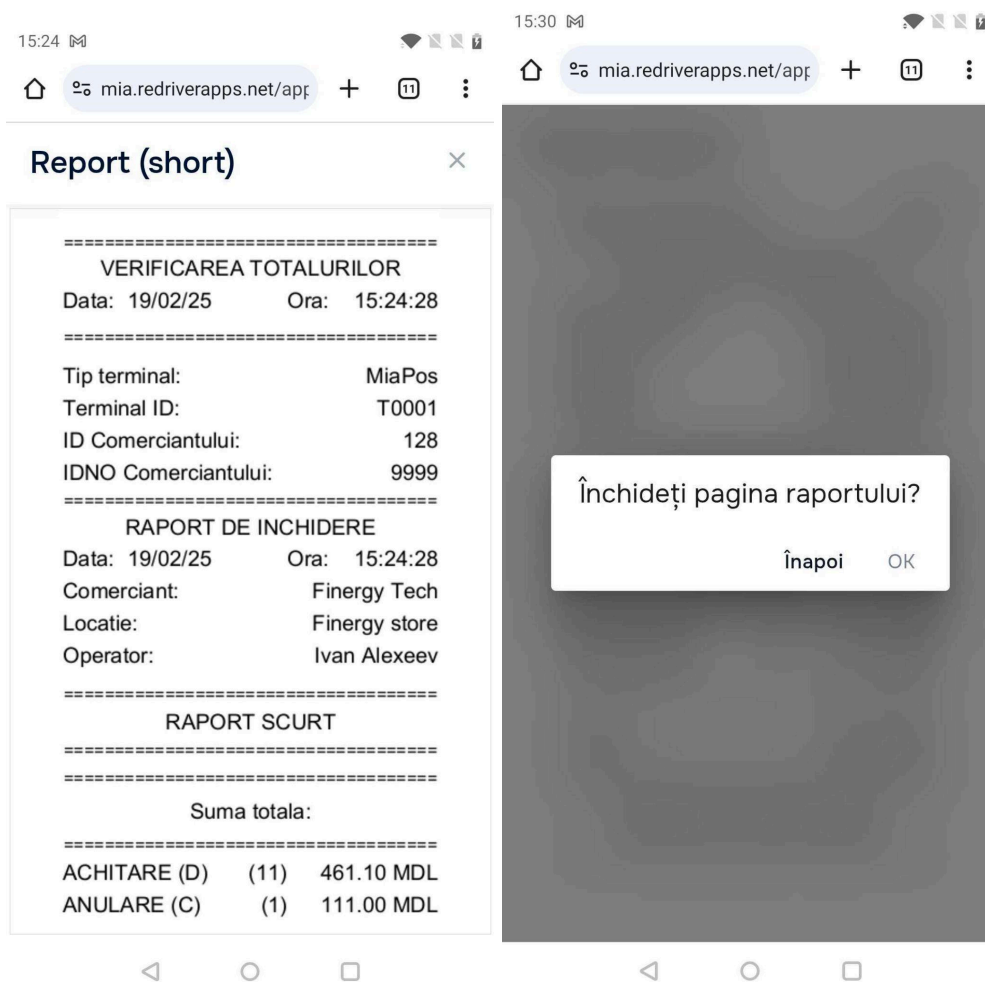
15:24

mia.redriverapps.net/app + 11

Report (short) ×

====================================
VERIFICAREA TOTALURILOR
Data: 19/02/25 Ora: 15:24:28
====================================
Tip terminal: MiaPos
Terminal ID: T0001
ID Comerciantului: 128
IDNO Comerciantului: 9999
====================================
RAPORT DE INCHIDERE
Data: 19/02/25 Ora: 15:24:28
Comerciant: Finergy Tech
Locatie: Finergy store
Operator: Ivan Alexeev
====================================
RAPORT SCURT
====================================
====================================
Suma totala:
====================================
ACHITARE (D) (11) 461.10 MDL
ANULARE (C) (1) 111.00 MDL

15:30

mia.redriverapps.net/app + 11

Închideți pagina raportului?

Înapoi OK